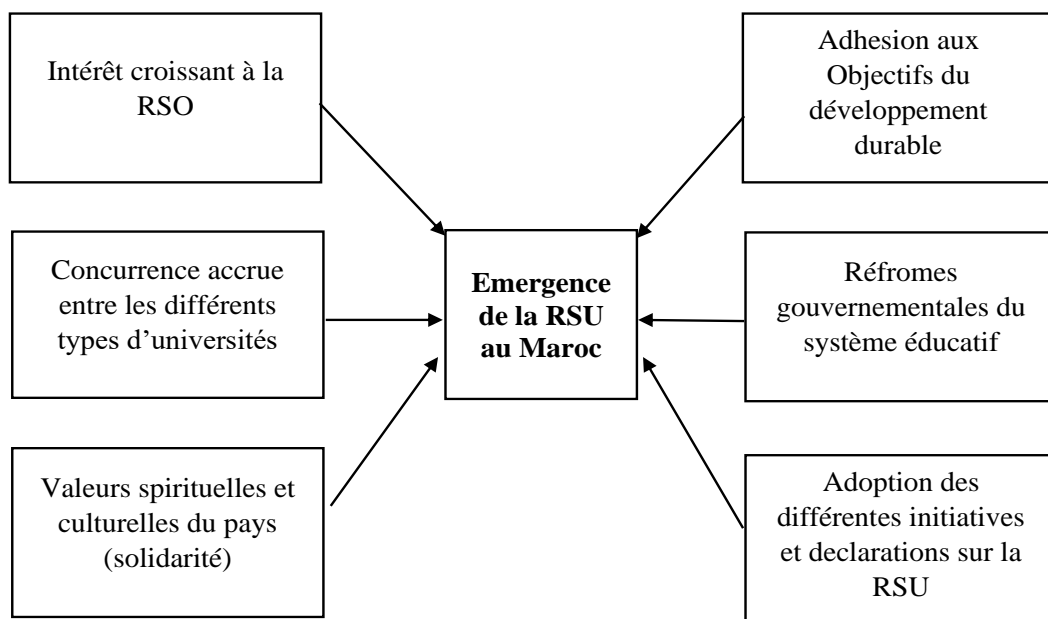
Intérêt croissant à la RSO

Adhesion aux Objectifs du développement durable

Concurrence accrue entre les différents types d'universités

**Emergence de la RSU au Maroc**

Réfromes gouvernementales du système éducatif

Valeurs spirituelles et culturelles du pays (solidarité)

Adoption des différentes initiatives et declarations sur la RSU